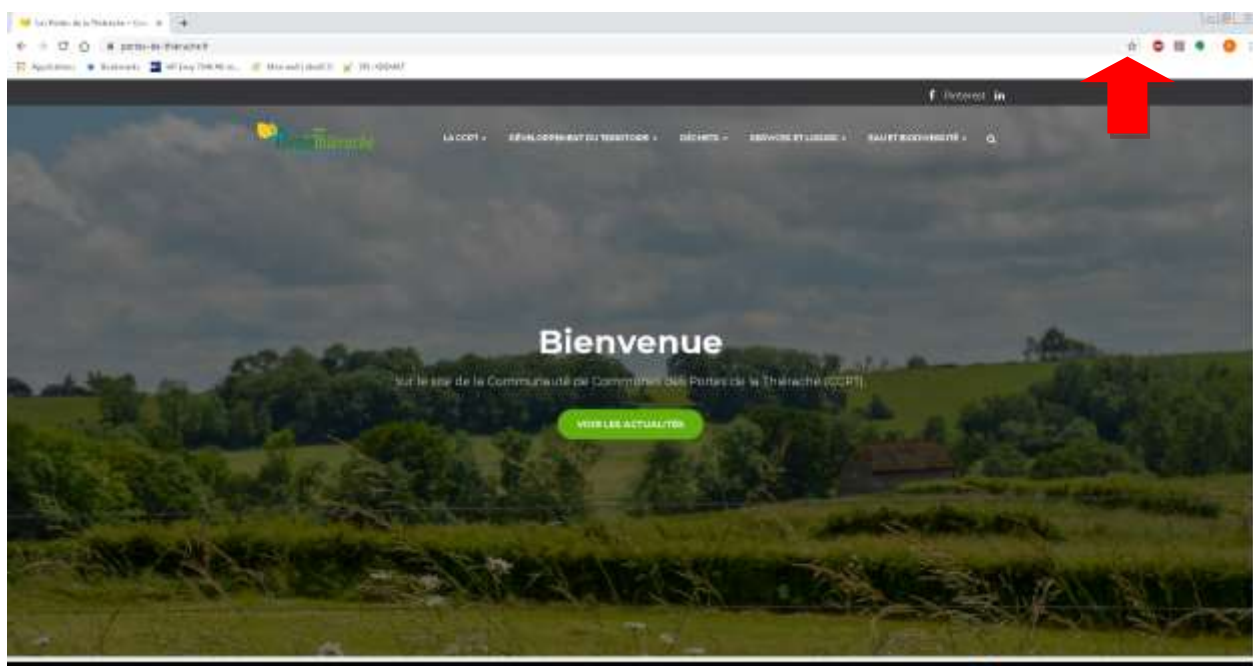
Les Portes de la Thiérache – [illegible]

portes-de-thierache.fr

Applications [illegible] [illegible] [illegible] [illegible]

Pinterest in

Thiérache

LA CCPT DÉVELOPPEMENT DU TERRITOIRE DÉCHETS SERVICES ET LOISIRS EAU ET BIODIVERSITÉ

Bienvenue

sur le site de la Communauté de Communes des Portes de la Thiérache (CCPT).

VOIR LES ACTUALITÉS